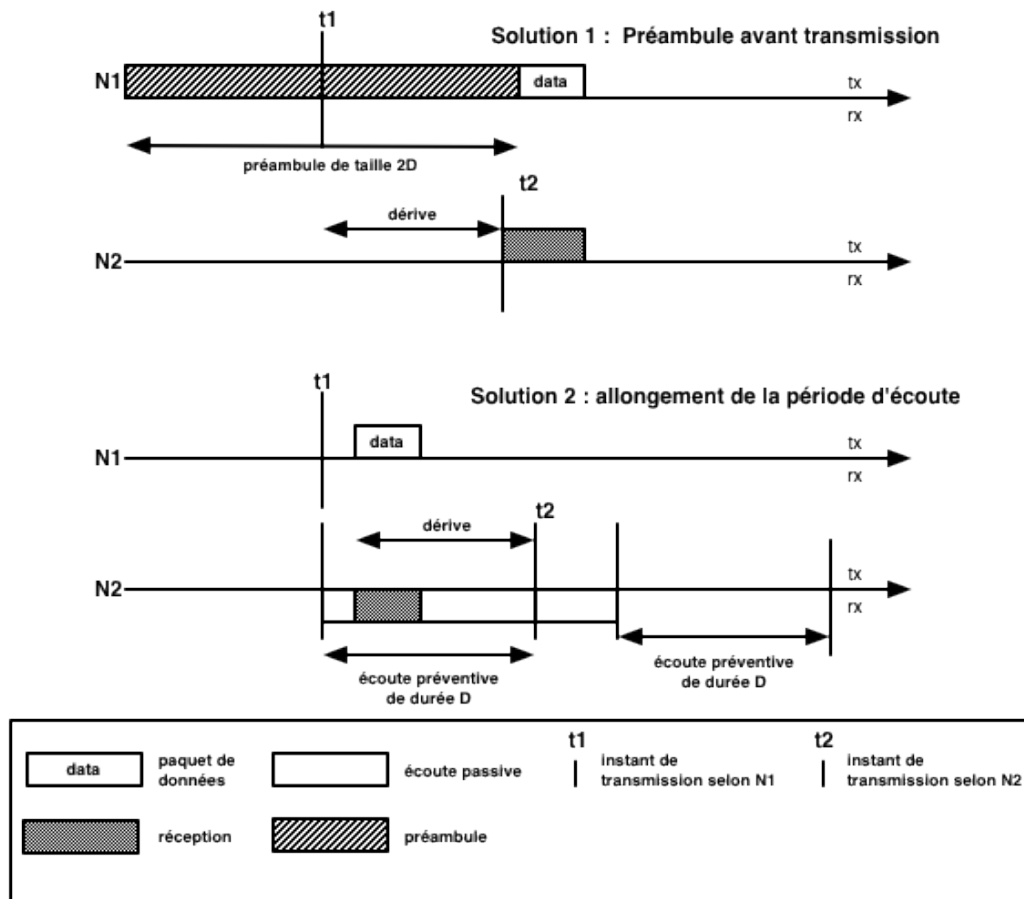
t1

Solution 1 : Préambule avant transmission

N1

data

tx

rx

préambule de taille 2D

t2

dérive

N2

tx

rx

t1

Solution 2 : allongement de la période d'écoute

N1

data

tx

rx

dérive

t2

N2

tx

rx

écoute préventive de durée D

écoute préventive de durée D

data | paquet de données

écoute passive

t1 | instant de transmission selon N1

t2 | instant de transmission selon N2

réception

préambule